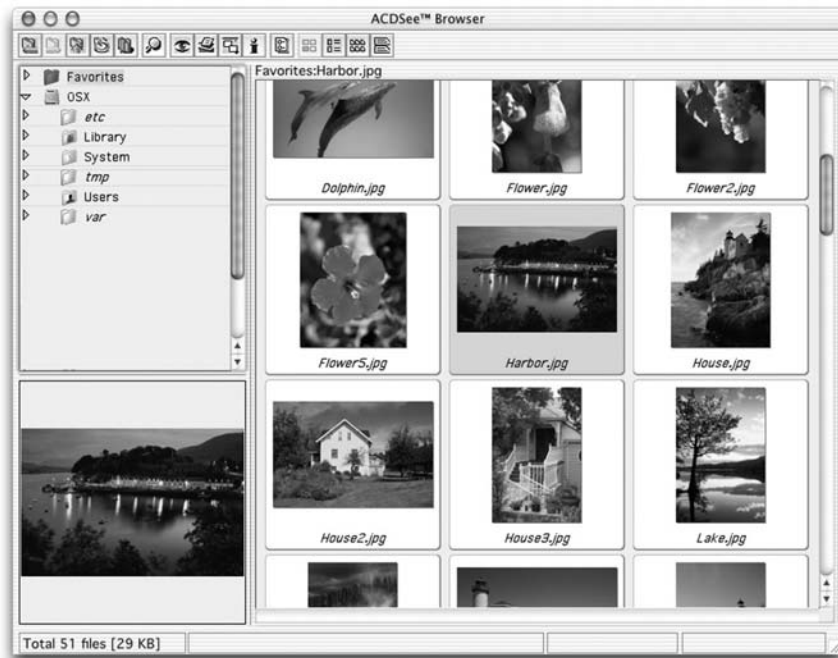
ACDSee™ Browser

Favorites
OSX
etc
Library
System
tmp
Users
var

Favorites:Harbor.jpg

Dolphin.jpg
Flower.jpg
Flower2.jpg
Flower5.jpg
Harbor.jpg
House.jpg
House2.jpg
House3.jpg
Lake.jpg

Total 51 files [29 KB]